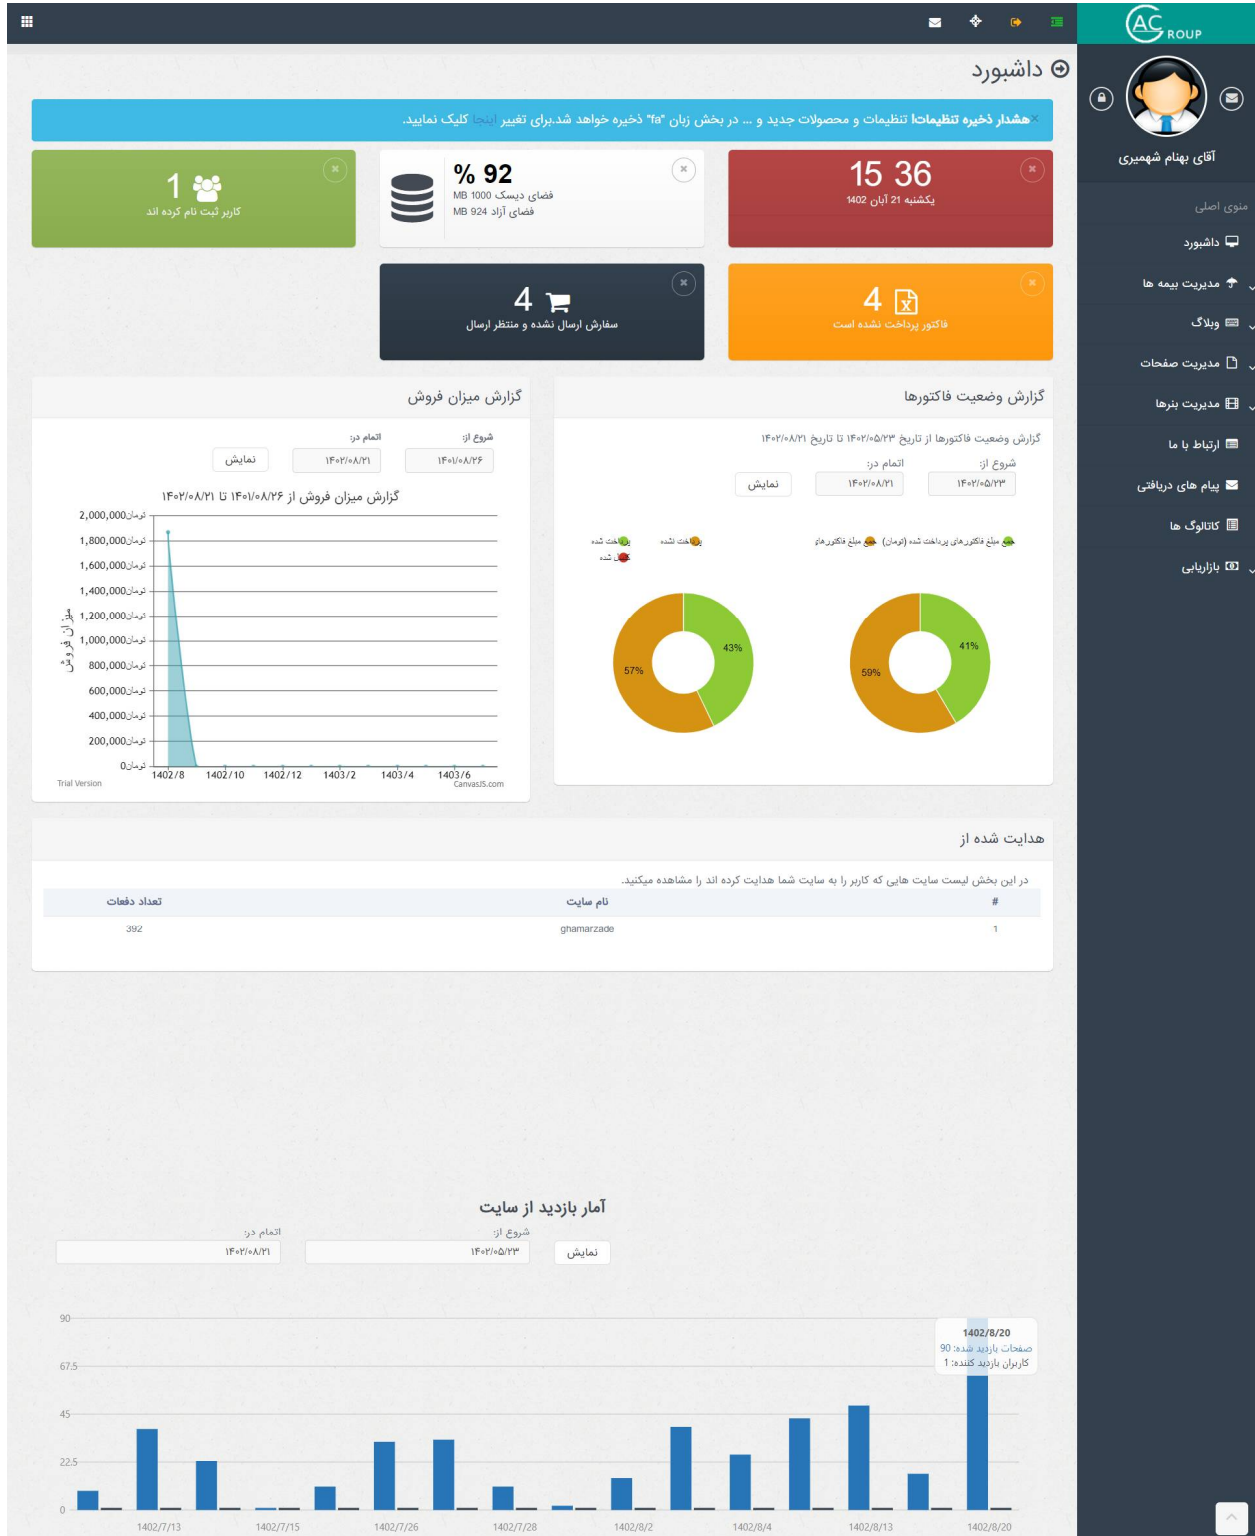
AC ROUP

آقای بهنام شهمیری

منوی اصلی

داشبورد

مدیریت بیمه ها

وبلاگ

مدیریت صفحات

مدیریت بنرها

ارتباط با ما

پیام های دریافتی

کاتالوگ ها

بازاریابی

داشبورد

هشدار ذخیره تنظیمات! تنظیمات و محصولات جدید و ... در بخش زبان "fa" ذخیره خواهد شد.برای تغییر اینجا کلیک نمایید.

15 36
یکشنبه 21 آبان 1402

% 92
فضای دیسک MB 1000
فضای آزاد MB 924

1
کاربر ثبت نام کرده اند

4
فاکتور پرداخت نشده است

4
سفارش ارسال نشده و منتظر ارسال

گزارش وضعیت فاکتورها

گزارش وضعیت فاکتورها از تاریخ ۱۴۰۲/۰۵/۲۳ تا تاریخ ۱۴۰۲/۰۸/۲۱

شروع از: ۱۴۰۲/۰۵/۲۳
اتمام در: ۱۴۰۲/۰۸/۲۱
نمایش

مبلغ فاکتورهای پرداخت شده (تومان) مبلغ فاکتورهای
پرداخت شده پرداخت نشده باطل شده

41% 59% 43% 57%

گزارش میزان فروش

شروع از: ۱۴۰۱/۰۸/۲۶
اتمام در: ۱۴۰۲/۰۸/۲۱
نمایش

گزارش میزان فروش از ۱۴۰۱/۰۸/۲۶ تا ۱۴۰۲/۰۸/۲۱

2,000,000تومان
1,800,000تومان
1,600,000تومان
1,400,000تومان
1,200,000تومان
1,000,000تومان
800,000تومان
600,000تومان
400,000تومان
200,000تومان
0تومان

میزان فروش

1402/8 1402/10 1402/12 1403/2 1403/4 1403/6

Trial Version
CanvasJS.com

هدایت شده از

در این بخش لیست سایت هایی که کاربر را به سایت شما هدایت کرده اند را مشاهده میکنید.

| # | نام سایت | تعداد دفعات |
|---|---|---|
| 1 | ghamarzade | 392 |

آمار بازدید از سایت

شروع از: ۱۴۰۲/۰۵/۲۳
اتمام در: ۱۴۰۲/۰۸/۲۱
نمایش

90
67.5
45
22.5
0

1402/8/20
صفحات بازدید شده: 90
کاربران بازدید کننده: 1

1402/7/13 1402/7/15 1402/7/26 1402/7/28 1402/8/2 1402/8/4 1402/8/13 1402/8/20